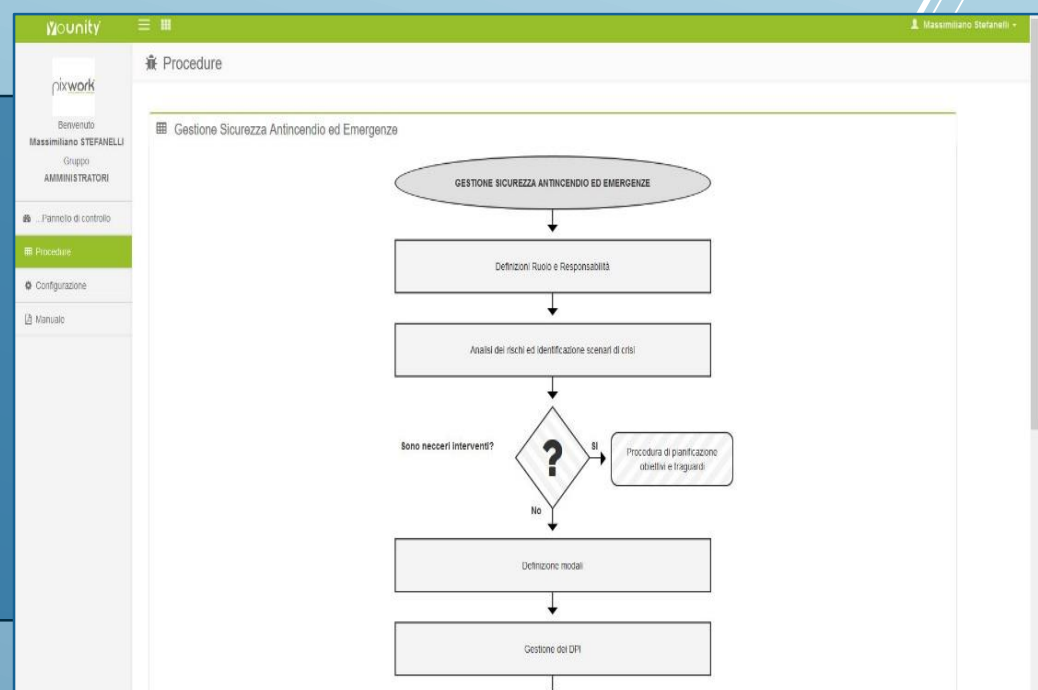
younity

Massimiliano Stefanelli

pixwork

Benvenuto
Massimiliano STEFANELLI
Gruppo
AMMINISTRATORI

..Pannello di controllo

Procedure

Configurazione

Manuale

Procedure

Gestione Sicurezza Antincendio ed Emergenze

GESTIONE SICUREZZA ANTINCENDIO ED EMERGENZE

Definizioni Ruolo e Responsabilità

Analisi dei rischi ed identificazione scenari di crisi

Sono necceri interventi?

?

SI

Procedura di pianificazione obiettivi e traguardi

No

Definizione modali

Gestione dei DPI